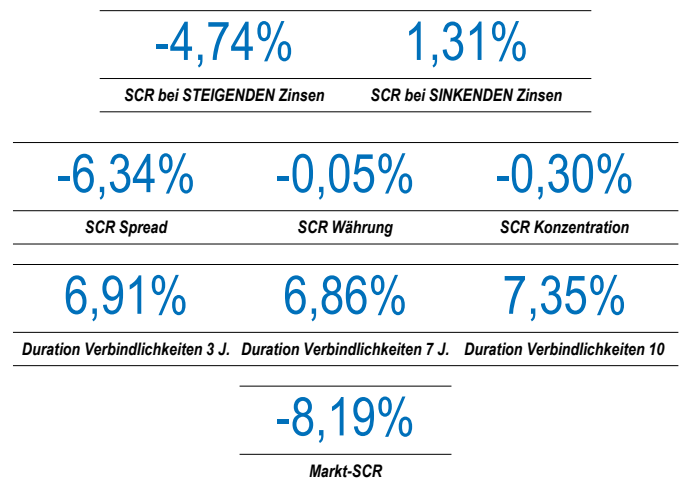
-4,74%

SCR bei STEIGENDEN Zinsen

1,31%

SCR bei SINKENDEN Zinsen

-6,34%

SCR Spread

-0,05%

SCR Währung

-0,30%

SCR Konzentration

6,91%

Duration Verbindlichkeiten 3 J.

6,86%

Duration Verbindlichkeiten 7 J.

7,35%

Duration Verbindlichkeiten 10

-8,19%

Markt-SCR